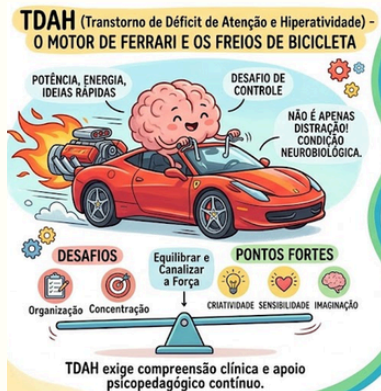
TDAH (Transtorno de Déficit de Atenção e Hiperatividade) - O MOTOR DE FERRARI E OS FREIOS DE BICICLETA

POTÊNCIA, ENERGIA, IDEIAS RÁPIDAS

DESAFIO DE CONTROLE

NÃO É APENAS DISTRAÇÃO! CONDIÇÃO NEUROBIOLÓGICA.

DESAFIOS

Organização Concentração

Equilibrar e Canalizar a Força

PONTOS FORTES

CRIATIVIDADE SENSIBILIDADE IMAGINAÇÃO

TDAH exige compreensão clínica e apoio psicopedagógico contínuo.